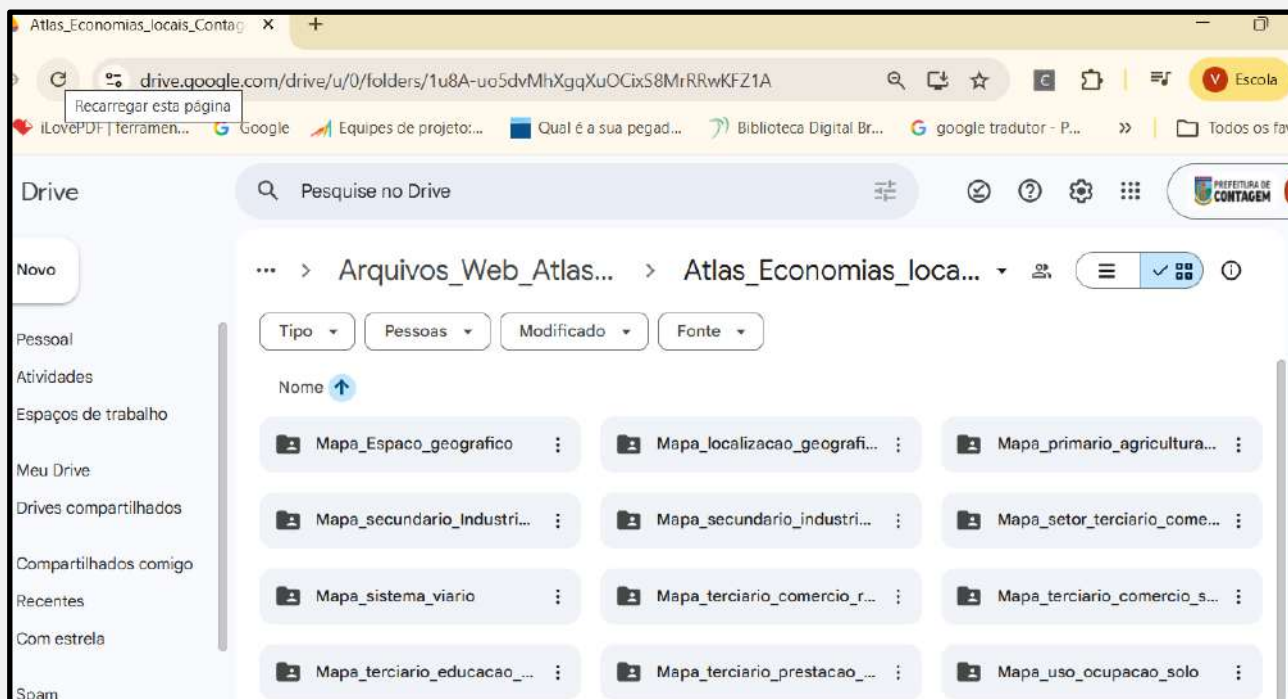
Atlas_Economias_locais_Contag ×
+
drive.google.com/drive/u/0/folders/1u8A-uo5dvMhXgqXuOCixS8MrRRwKFZ1A
Recarregar esta página
Escola
iLovePDF | ferramen... Google Equipes de projeto:... Qual é a sua pegad... Biblioteca Digital Br... google tradutor - P... » Todos os fa

Drive
Pesquise no Drive
PREFEITURA DE CONTAGEM

Novo
Pessoal
Atividades
Espaços de trabalho
Meu Drive
Drives compartilhados
Compartilhados comigo
Recentes
Com estrela
Spam

... > Arquivos_Web_Atlas... > Atlas_Economias_loca...
Tipo
Pessoas
Modificado
Fonte
Nome

Mapa_Espaco_geografico
Mapa_localizacao_geografi...
Mapa_primario_agricultura...
Mapa_secundario_Industri...
Mapa_secundario_industri...
Mapa_setor_terciario_come...
Mapa_sistema_viario
Mapa_terciario_comercio_r...
Mapa_terciario_comercio_s...
Mapa_terciario_educacao_...
Mapa_terciario_prestacao_...
Mapa_uso_ocupacao_solo